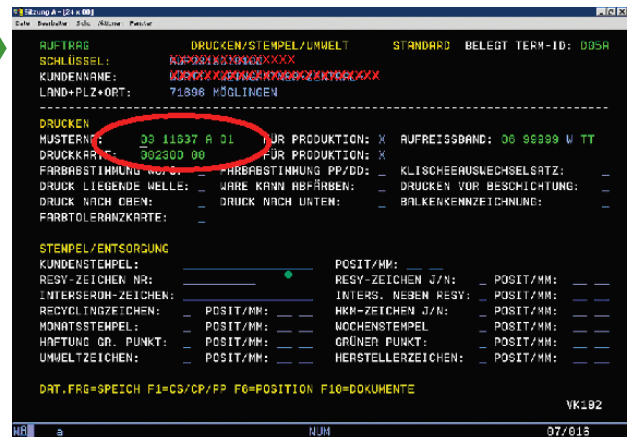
Sitzung A - [24 x 80]
Datei Bearbeiten Sicht Aktionen Fenster

AUFTRAG DRUCKEN/STEMPEL/UMWELT STANDARD BELEGT TERM-ID: D05A
SCHLÜSSEL: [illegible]XXXXX
KUNDENNAME: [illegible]XXXXXX
LAND+PLZ+ORT: 71696 MÖGLINGEN

DRUCKEN
MUSTERNR: 03 11637 A 01 FÜR PRODUKTION: X AUFREISSBAND: 06 99999 W TT
DRUCKKARTE: 002300 00 FÜR PRODUKTION: X
FARBABSTIMMUNG KD/PC: _ FARBABSTIMMUNG PP/DD: _ KLISCHEEAUSWECHSELSATZ: _
DRUCK LIEGENDE WELLE: _ WARE KANN ABFÄRBEN: _ DRUCKEN VOR BESCHICHTUNG: _
DRUCK NACH OBEN: _ DRUCK NACH UNTEN: _ BALKENKENNZEICHNUNG: _
FARBTOLERANZKARTE: _

STEMPEL/ENTSORGUNG
KUNDENSTEMPEL: POSIT/MM: _ _
RESY-ZEICHEN NR: RESY-ZEICHEN J/N: _ POSIT/MM: _ _
INTERSEROH-ZEICHEN: INTERS. NEBEN RESY: _ POSIT/MM: _ _
RECYCLINGZEICHEN: _ POSIT/MM: _ _ HKM-ZEICHEN J/N: _ POSIT/MM: _ _
MONATSSTEMPEL: _ POSIT/MM: _ _ WOCHENSTEMPEL _ POSIT/MM: _ _
HAFTUNG GR. PUNKT: _ POSIT/MM: _ _ GRÜNER PUNKT: _ POSIT/MM: _ _
UMWELTZEICHEN: _ POSIT/MM: _ _ HERSTELLERZEICHEN: _ POSIT/MM: _ _

DAT.FRG=SPEICH F1=CS/CP/PP F6=POSITION F10=DOKUMENTE

VK192
MA a NUM 07/013